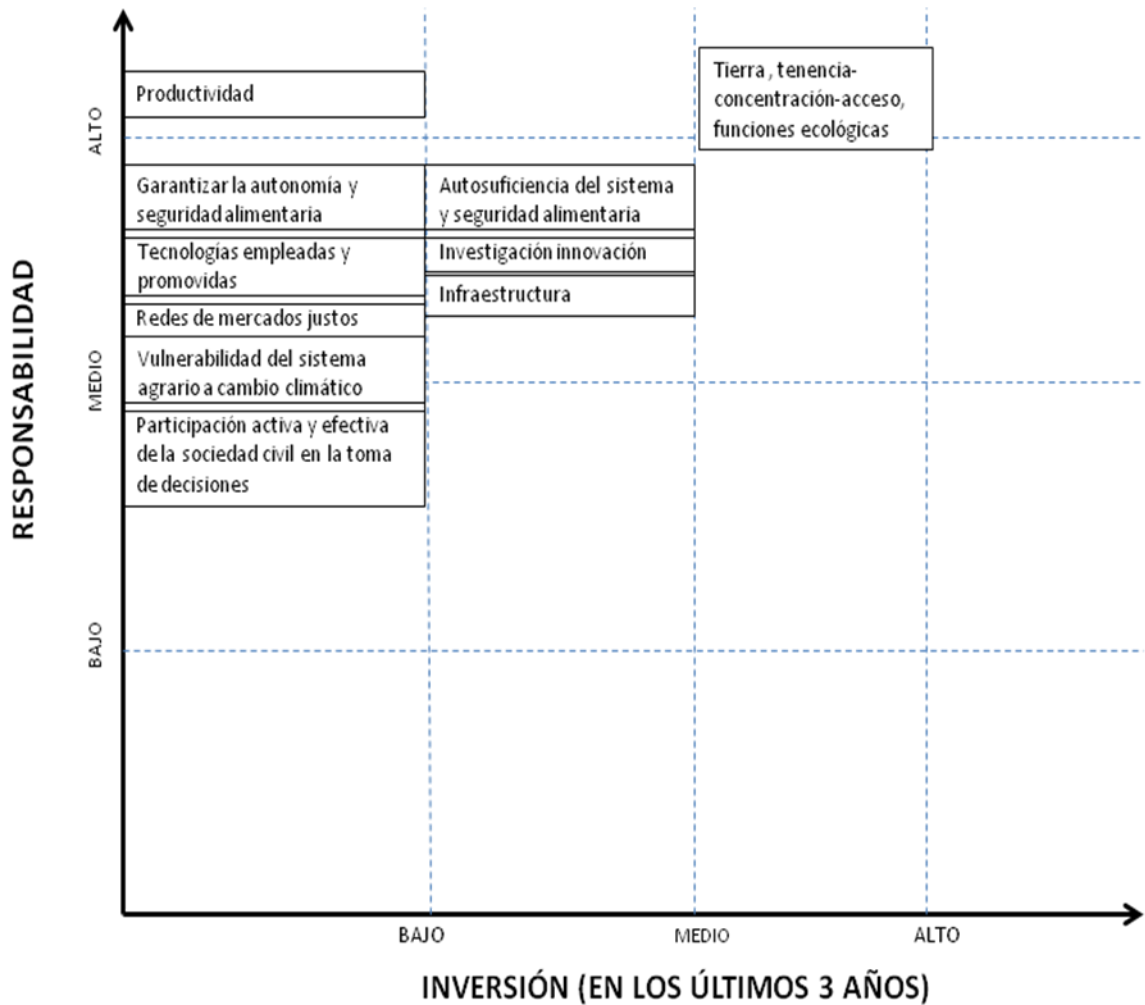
Productividad

Tierra , tenencia-concentración-acceso, funciones ecológicas

ALTO

Garantizar la autonomía y seguridad alimentaria

Autosuficiencia del sistema y seguridad alimentaria

Tecnologías empleadas y promovidas

Investigación innovación

Infraestructura

Redes de mercados justos

RESPONSABILIDAD

MEDIO

Vulnerabilidad del sistema agrario a cambio climático

Participación activa y efectiva de la sociedad civil en la toma de decisiones

BAJO

BAJO

MEDIO

ALTO

INVERSIÓN (EN LOS ÚLTIMOS 3 AÑOS)